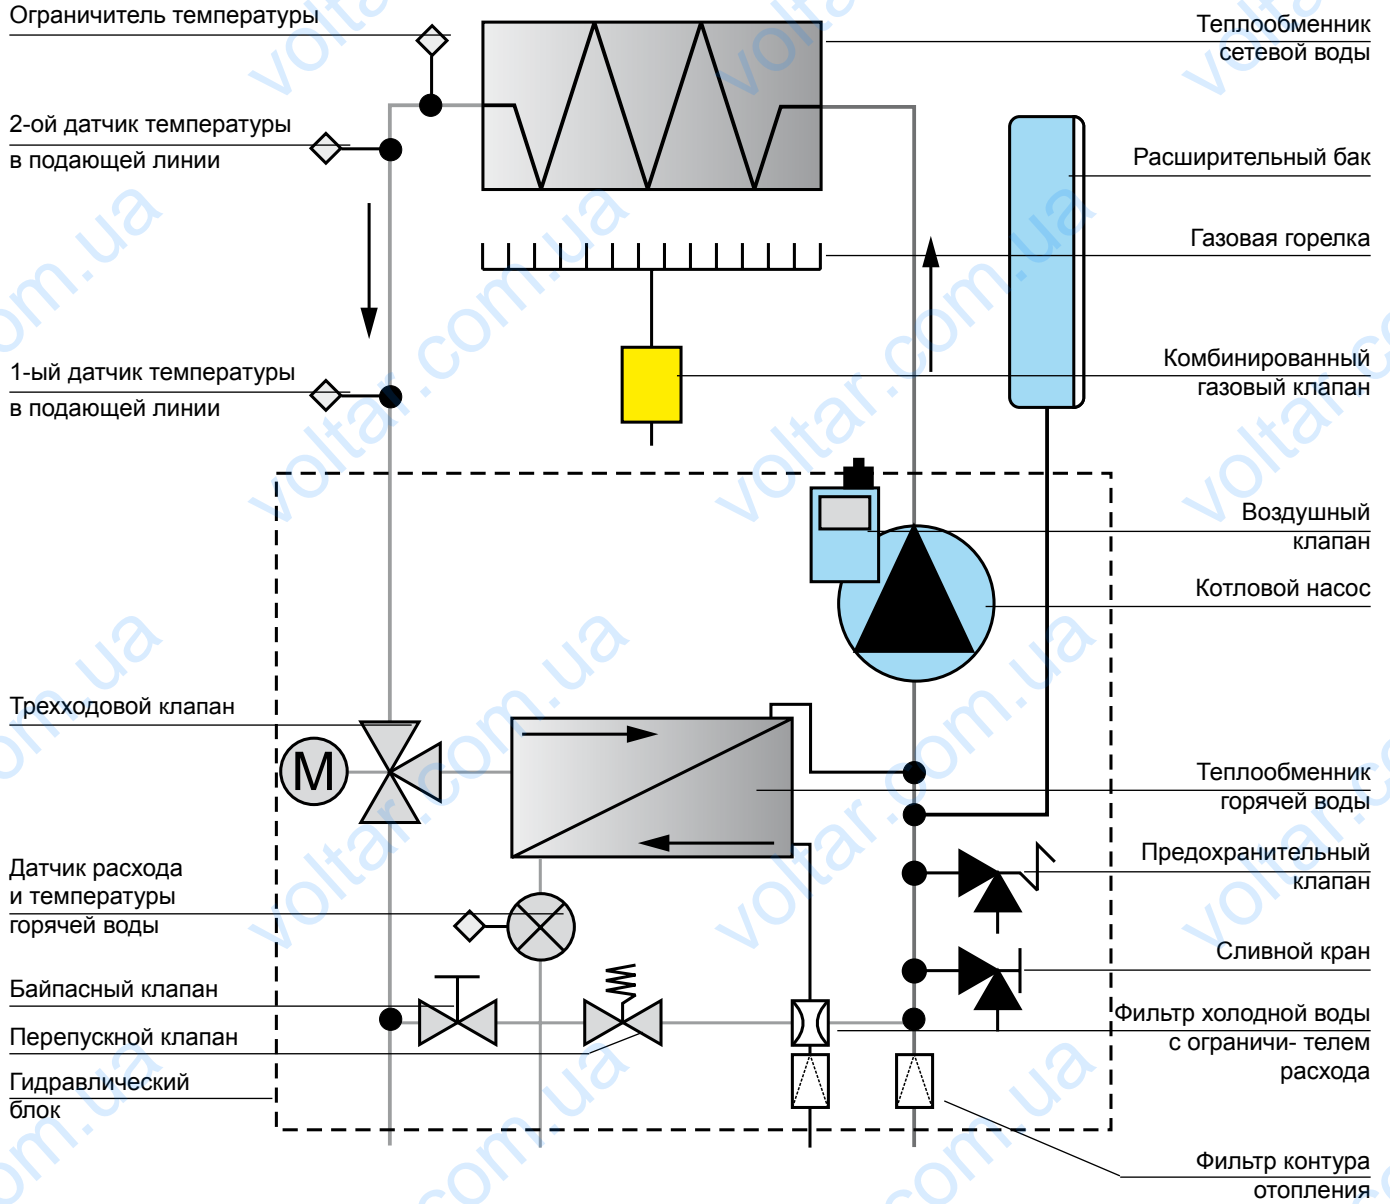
Ограничитель температуры

2-ой датчик температуры в подающей линии

1-ый датчик температуры в подающей линии

Теплообменник сетевой воды

Расширительный бак

Газовая горелка

Комбинированный газовый клапан

Воздушный клапан

Котловой насос

Трехходовой клапан

M

Теплообменник горячей воды

Датчик расхода и температуры горячей воды

Предохранительный клапан

Сливной кран

Байпасный клапан

Перепускной клапан

Гидравлический блок

Фильтр холодной воды с ограничи- телем расхода

Фильтр контура отопления

voltar.com.ua